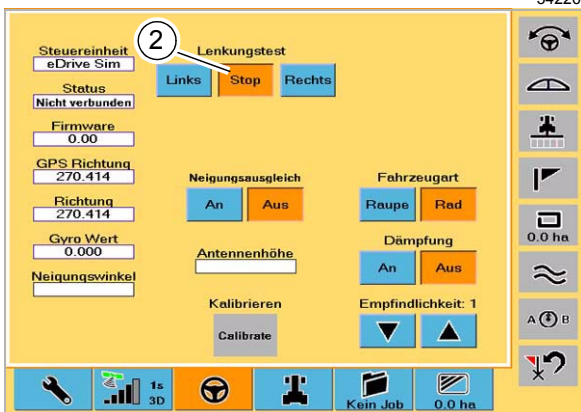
54220

Steuereinheit
eDrive Sim

Status
Nicht verbunden

Firmware
0.00

GPS Richtung
270.414

Richtung
270.414

Gyro Wert
0.000

Neigungswinkel

2

Lenkungstest

Links
Stop
Rechts

Neigungsausgleich
An
Aus

Antennenhöhe

Kalibrieren
Calibrate

Fahrzeugart
Raupe
Rad

Dämpfung
An
Aus

Empfindlichkeit: 1

0.0 ha

A B

1s
3D

Kein Job

0.0 ha